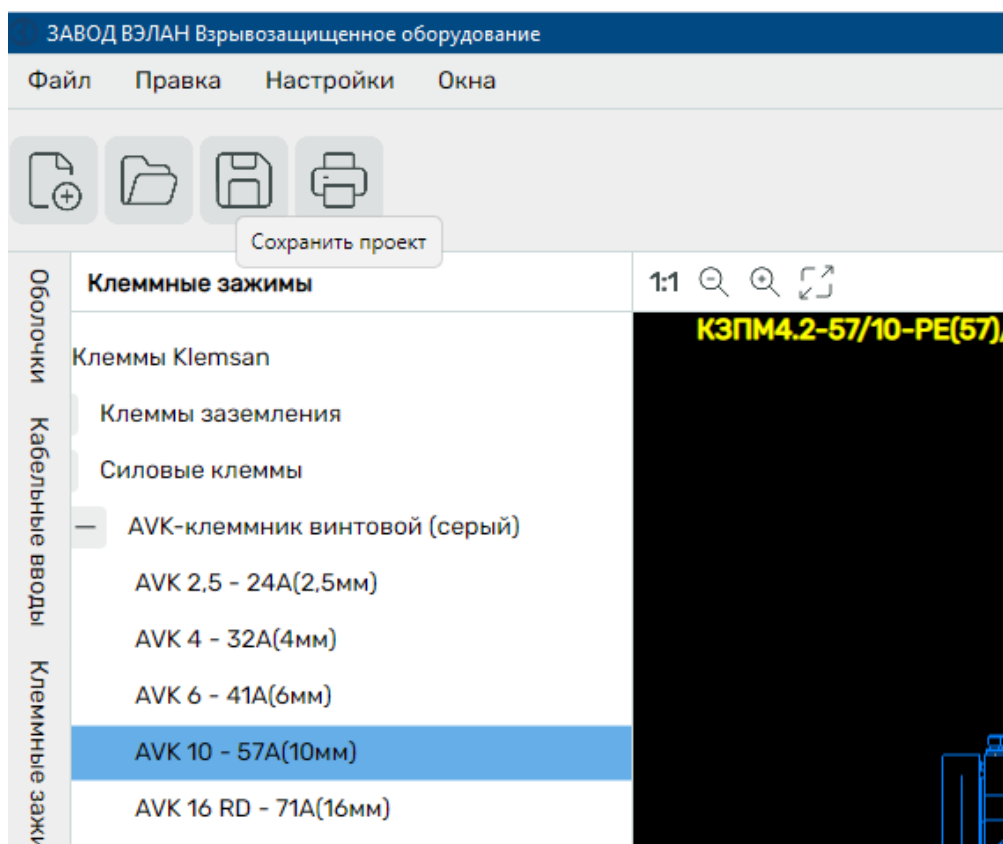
ЗАВОД ВЭЛАН Взрывозащищенное оборудование

Файл Правка Настройки Окна

Сохранить проект

Оболочки

Кабельные вводы

Клеммные зажи

Клеммные зажимы

1:1

КЗПМ4.2-57/10-PE(57)

Клеммы Klemsan

Клеммы заземления

Силовые клеммы

AVK-клеммник винтовой (серый)

AVK 2,5 - 24A(2,5мм)

AVK 4 - 32A(4мм)

AVK 6 - 41A(6мм)

AVK 10 - 57A(10мм)

AVK 16 RD - 71A(16мм)